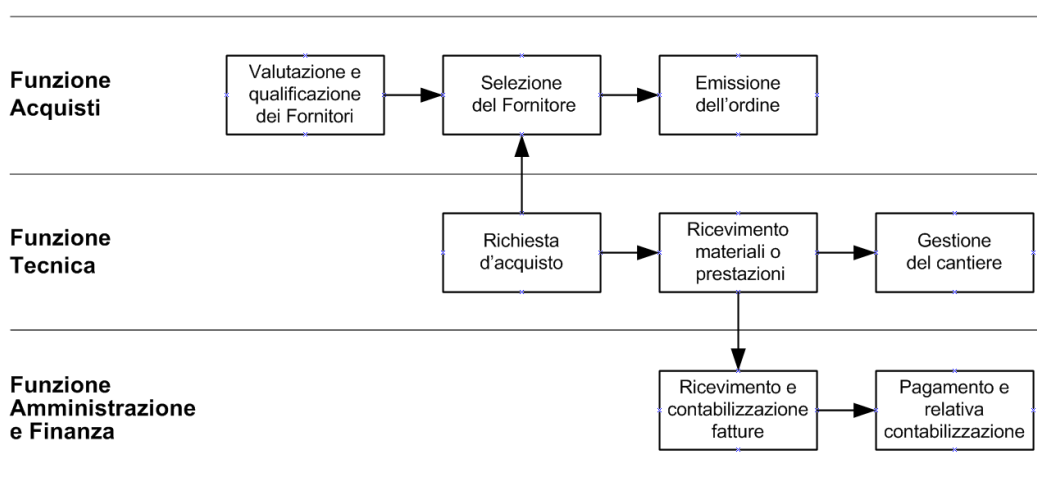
Funzione Acquisti

Valutazione e qualificazione dei Fornitori

Selezione del Fornitore

Emissione dell'ordine

Funzione Tecnica

Richiesta d'acquisto

Ricevimento materiali o prestazioni

Gestione del cantiere

Funzione Amministrazione e Finanza

Ricevimento e contabilizzazione fatture

Pagamento e relativa contabilizzazione